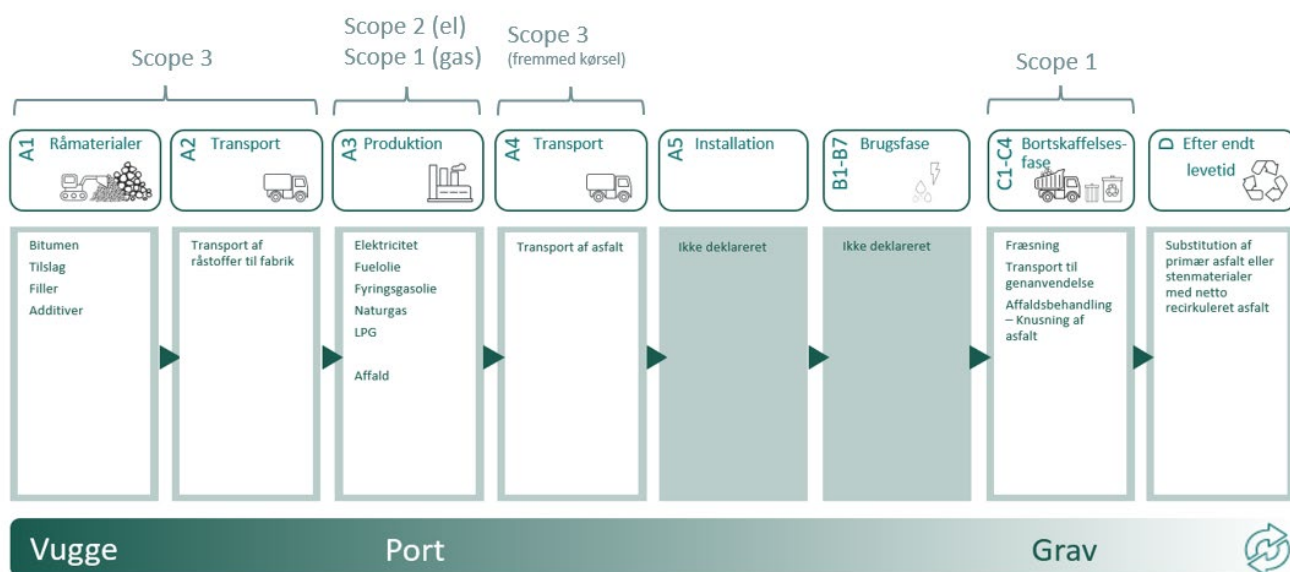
Scope 3

Scope 2 (el)
Scope 1 (gas)

Scope 3
(fremmed kørsel)

Scope 1

A1 Råmaterialer

A2 Transport

A3 Produktion

A4 Transport

A5 Installation

B1-B7 Brugsfase

C1-C4 Bortskaffelsesfase

D Efter endt levetid

Bitumen
Tilslag
Filler
Additiver

Transport af råstoffer til fabrik

Elektricitet
Fuelolie
Fyringsgasolie
Naturgas
LPG

Affald

Transport af asfalt

Ikke deklareret

Ikke deklareret

Fræsning
Transport til genanvendelse
Affaldsbehandling – Knusning af asfalt

Substitution af primær asfalt eller stenmaterialer med netto recirkuleret asfalt

Vugge

Port

Grav